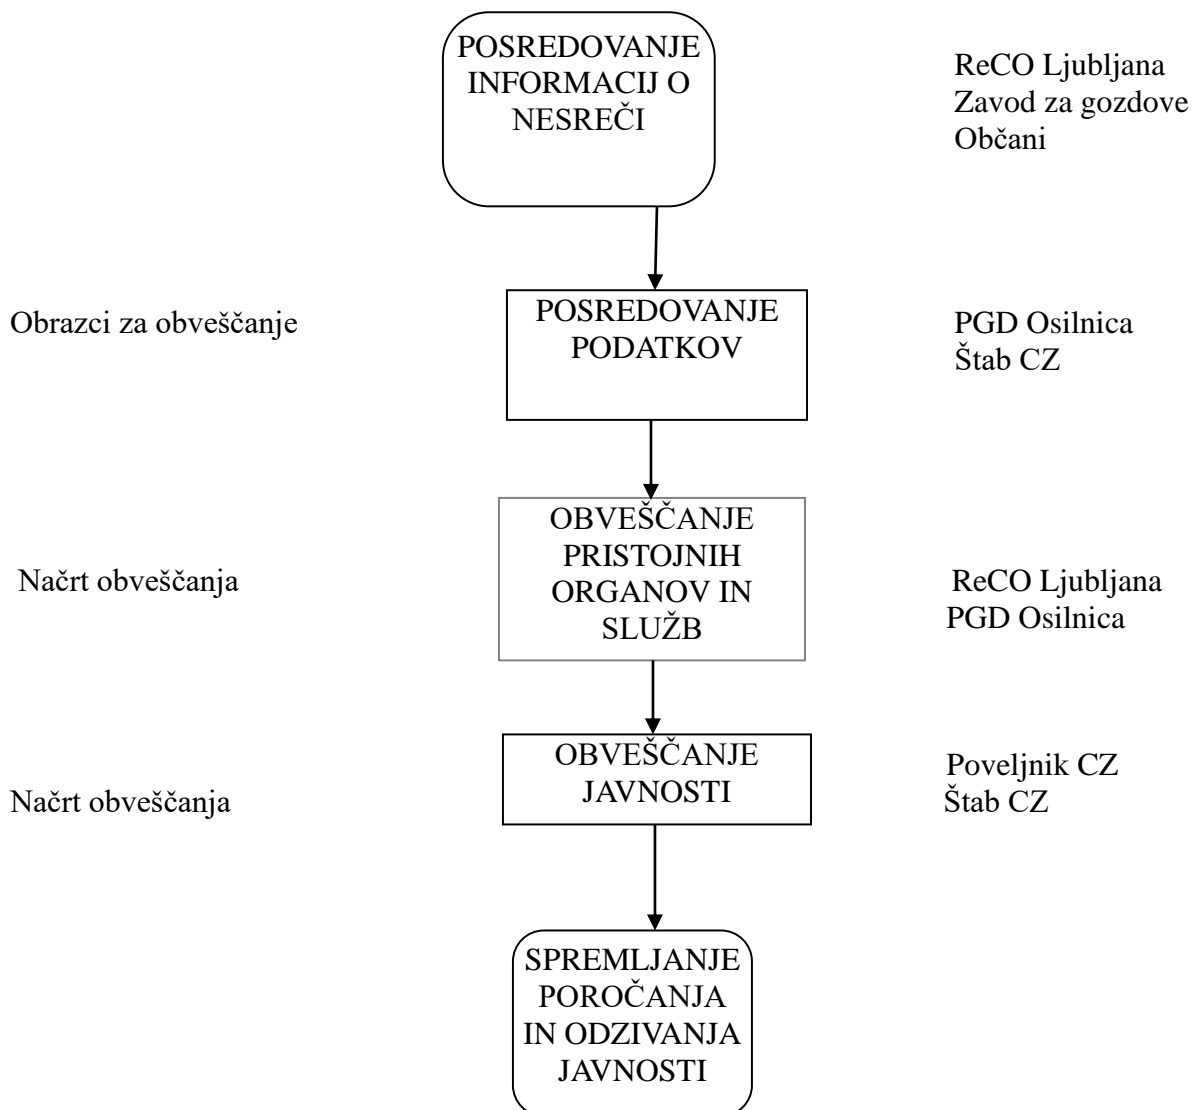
POSREDOVANJE INFORMACIJ O NESREČI

ReCO Ljubljana
Zavod za gozdove
Občani

Obrazci za obveščanje

POSREDOVANJE PODATKOV

PGD Osilnica
Štab CZ

Načrt obveščanja

OBVEŠČANJE PRISTOJNIH ORGANOV IN SLUŽB

ReCO Ljubljana
PGD Osilnica

Načrt obveščanja

OBVEŠČANJE JAVNOSTI

Poveljnik CZ
Štab CZ

SPREMLJANJE POROČANJA IN ODZIVANJA JAVNOSTI